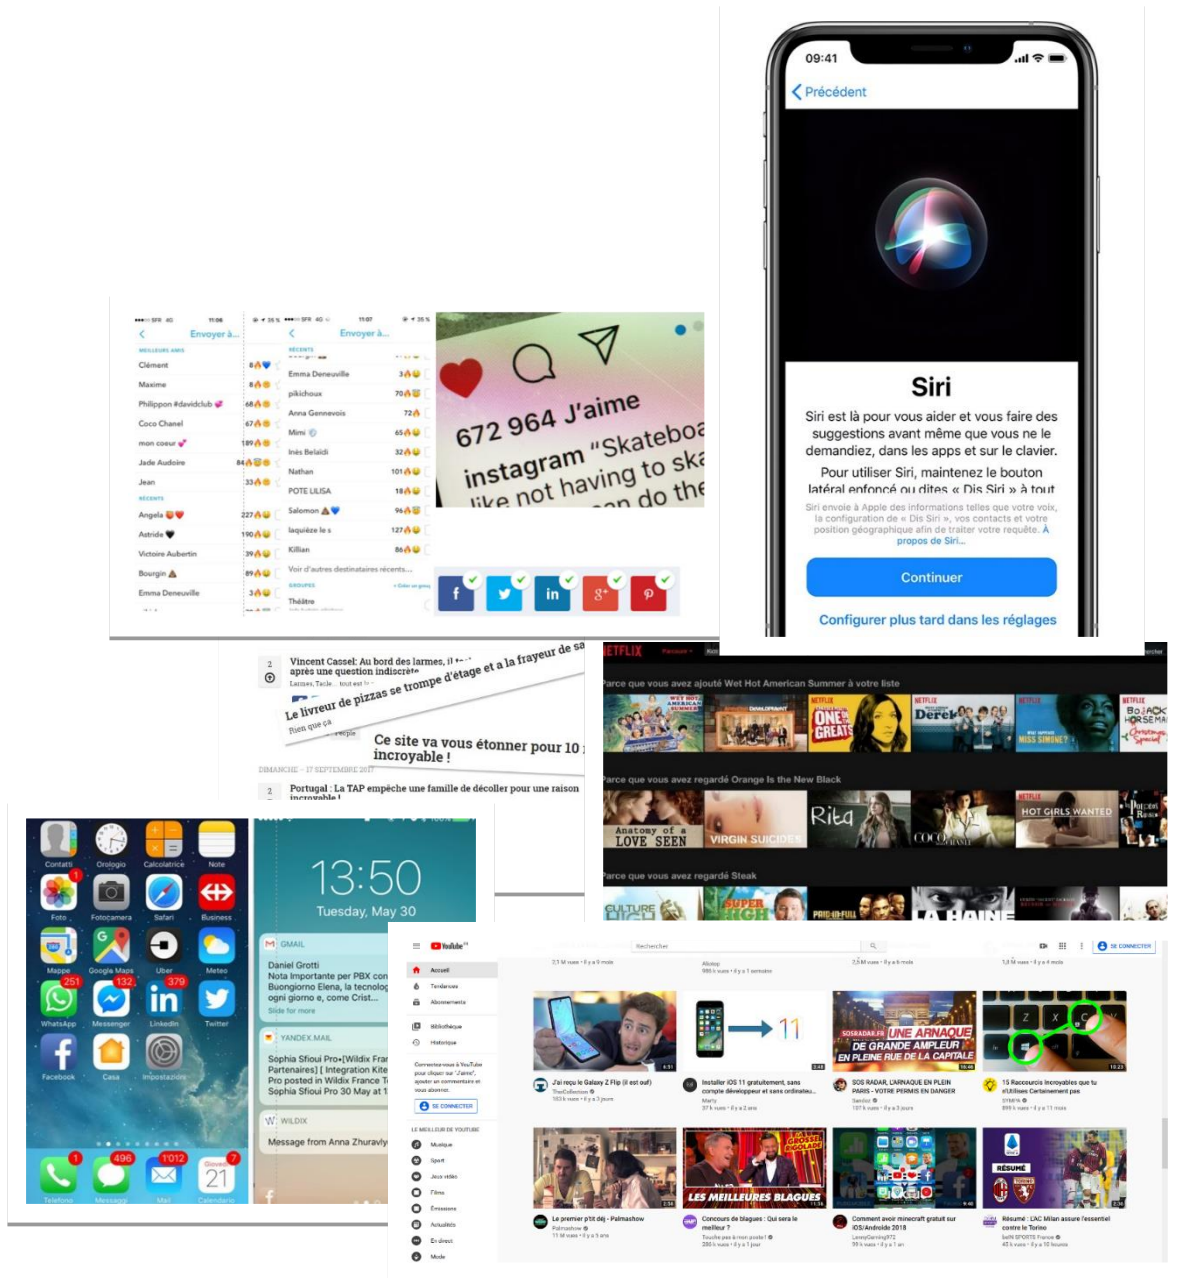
09:41

Précédent

Siri

Siri est là pour vous aider et vous faire des suggestions avant même que vous ne le demandiez, dans les apps et sur le clavier.

Pour utiliser Siri, maintenez le bouton latéral enfoncé ou dites « Dis Siri » à tout

Siri envoie à Apple des informations telles que votre voix, la configuration de « Dis Siri », vos contacts et votre position géographique afin de traiter votre requête. À propos de Siri...

Continuer

Configurer plus tard dans les réglages

Envoyer à...

MEILLEURS AMIS

Clément

Maxime

Philippon #davidclub

Coco Chanel

mon coeur

Jade Audoire

Jean

RÉCENTS

Angela

Astride

Victoire Aubertin

Bourgin

Emma Deneuville

Envoyer à...

RÉCENTS

Emma Deneuville

pikichoux

Anna Gennevois

Mimi

Inès Belaidi

Nathan

POTE LILISA

Salomon

laquiéze le s

Killian

Voir d'autres destinataires récents...

GROUPES

Théâtre

672 964 J'aime

instagram "Skateboa like not having to ska

Vincent Cassel: Au bord des larmes, il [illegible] après une question indiscrète

Le livreur de pizzas se trompe d'étage et a la frayeur de sa

Rien que ça

Ce site va vous étonner pour 10 incroyable !

DIMANCHE - 17 SEPTEMBRE 2017

Portugal : La TAP empêche une famille de décoller pour une raison incroyable !

NETFLIX

Parce que vous avez ajouté Wet Hot American Summer à votre liste

Parce que vous avez regardé Orange Is the New Black

Anatomy of a LOVE SEEN

VIRGIN SUICIDES

Rita

HOT GIRLS WANTED

Parce que vous avez regardé Steak

Contatti Orologio Calcolatrice Note

Foto Fotocamera Safari Business

Mappe Google Maps Uber Meteo

WhatsApp Messenger LinkedIn Twitter

Facebook Casa Impostazioni

Telefono Messaggi Mail Calendario

13:50

Tuesday, May 30

GMAIL

Daniel Grotti

Nota Importante per PBX con Buongiorno Elena, la tecnolog ogni giorno e, come Crist...

YANDEX.MAIL

Sophia Sfioui Pro•[Wildix Fra Partenaires] [ Integration Kite Pro posted in Wildix France T Sophia Sfioui Pro 30 May at 1

WILDIX

Message from Anna Zhuravly

YouTube

Rechercher

SE CONNECTER

Accueil

Tendances

Abonnements

Bibliothèque

Historique

SE CONNECTER

LE MEILLEUR DE YOUTUBE

Musique

Sport

Jeux vidéo

Films

Émissions

Actualités

En direct

Mode

J'ai reçu le Galaxy Z Flip (il est ouf)

Installer iOS 11 gratuitement, sans compte développeur et sans ordinateu...

UNE ARNAQUE DE GRANDE AMPLEUR EN PLEINE RUE DE LA CAPITALE

SOS RADAR, L'ARNAQUE EN PLEIN PARIS - VOTRE PERMIS EN DANGER

15 Raccourcis Incroyables que tu n'Utilises Certainement pas

LES MEILLEURES BLAGUES

Le premier p'tit déj - Palmashow

Concours de blagues : Qui sera le meilleur ?

Comment avoir minecraft gratuit sur iOS/Android 2018

Résumé : LAC Milan assure l'essentiel contre le Torino